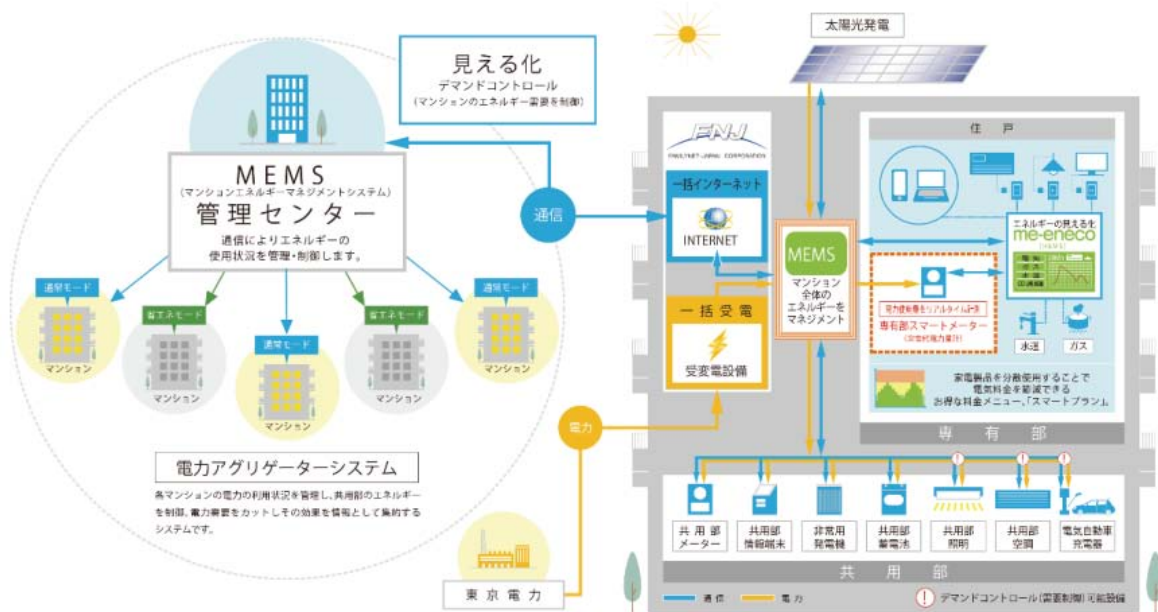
見える化
デマンドコントロール
(マンションのエネルギー需要を制御)

太陽光発電

MEMS
(マンションエネルギーマネジメントシステム)
管理センター
通信によりエネルギーの使用状況を管理・制御します。

通信

通常モード
マンション
省エネモード
マンション
通常モード
マンション
省エネモード
マンション
通常モード
マンション

電力アグリゲーターシステム
各マンションの電力の利用状況を管理し、共用部のエネルギーを制御。電力需要をカットしその効果を情報として集約するシステムです。

電力

東京電力

FNJ
FAMILYNET-JAPAN CORPORATION

一括インターネット
INTERNET

一括受電
受変電設備

MEMS
マンション全体のエネルギーをマネジメント

住戸
エネルギーの見える化
me-eneco
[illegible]

電力使用量をリアルタイム計測
専有部スマートメーター
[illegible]

水道
ガス

家電製品を分散使用することで電気料金を節減できるお得な料金メニュー「スマートプラン」

専有部

共用部メーター
共用部情報端末
非常用発電機
共用部給湯器
共用部照明
共用部空調
電気自動車充電器

共用部

通信
電力
デマンドコントロール(需要制御)可能設備